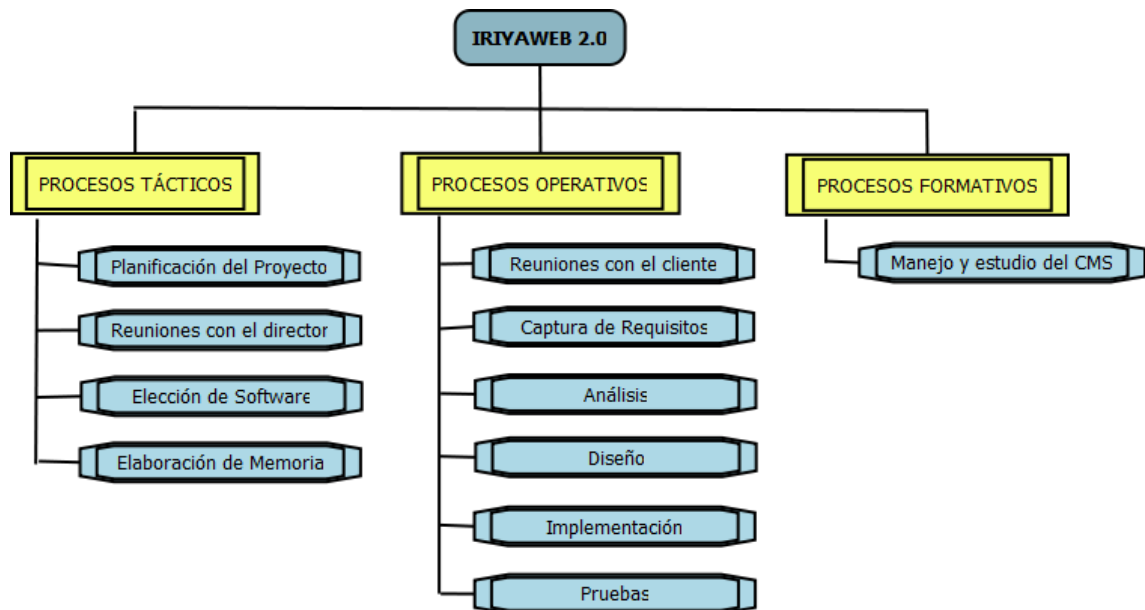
IRIYAWEB 2.0

PROCESOS TÁCTICOS

Planificación del Proyecto

Reuniones con el director

Elección de Software

Elaboración de Memoria

PROCESOS OPERATIVOS

Reuniones con el cliente

Captura de Requisitos

Análisis

Diseño

Implementación

Pruebas

PROCESOS FORMATIVOS

Manejo y estudio del CMS